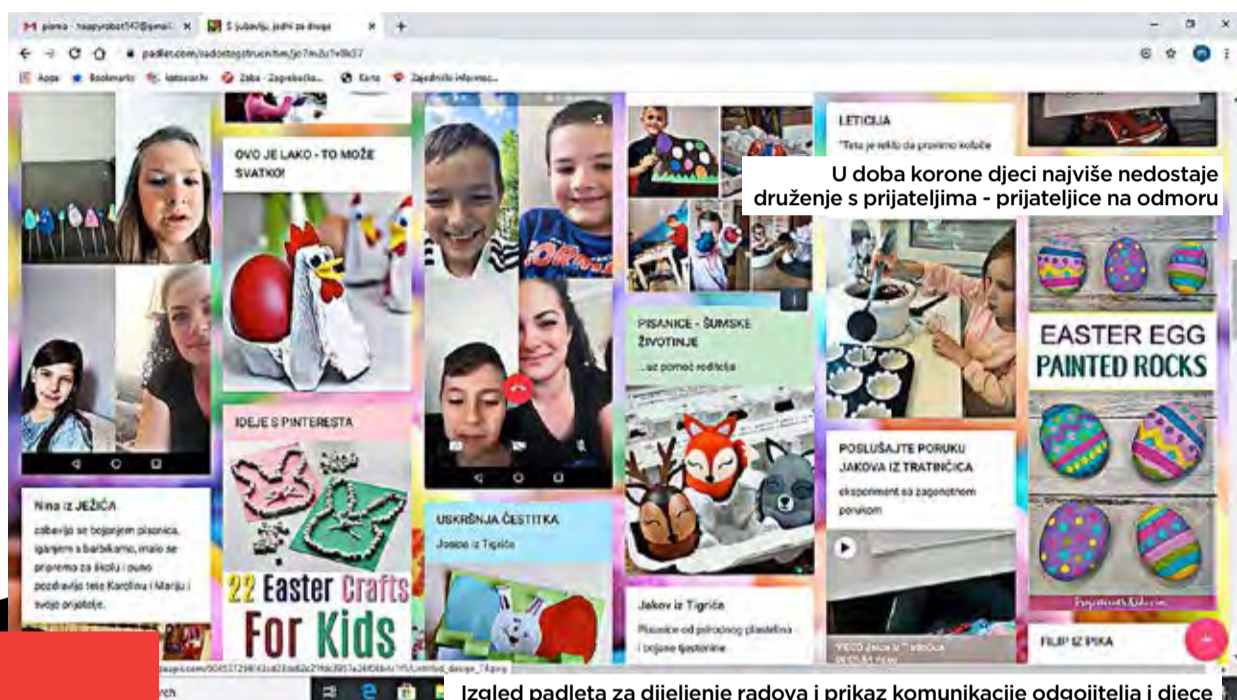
M pisma - happyrobot147@gmail ×   S ljubavlju, jedni za druge ×   +

padlet.com/vadostogstrucnim/jo7mZu7v8k57

Apps   Bookmarks   lektire.hr   Zaba - Zagrebačka...   Karta   Zajednički informac...

OVO JE LAKO - TO MOŽE SVATKO!

IDEJE S PINTERESTA

22 Easter Crafts For Kids

Nina iz JEŽIĆA

zabavlja se bojanjem pisanica, igranjem s barbikama, malo se priprema za školu i ovako pozdravlja teta Karolinu i Mariju i svoje prijatelje.

USKRŠNJA ČESTITKA

Josipa iz Tigrića

LETICIJA

"Teta je rekla da pravimo kolače

U doba korone djeci najviše nedostaje druženje s prijateljima - prijateljice na odmoru

PISANICE - ŠUMSKE ŽIVOTINJE

...uz pomoć roditelja

Jakov iz Tigrića

Pisanice od pdrodnog plastelina - i bojane tjestenine

POSLUŠAJTE PORUKU JAKOVA IZ TRATINČICA

eksperiment sa zagonetnom porukom

EASTER EGG PAINTED ROCKS

FILIP IZ PIKA

rch

Izgled padleta za dijeljenje radova i prikaz komunikacije odgojitelja i djece